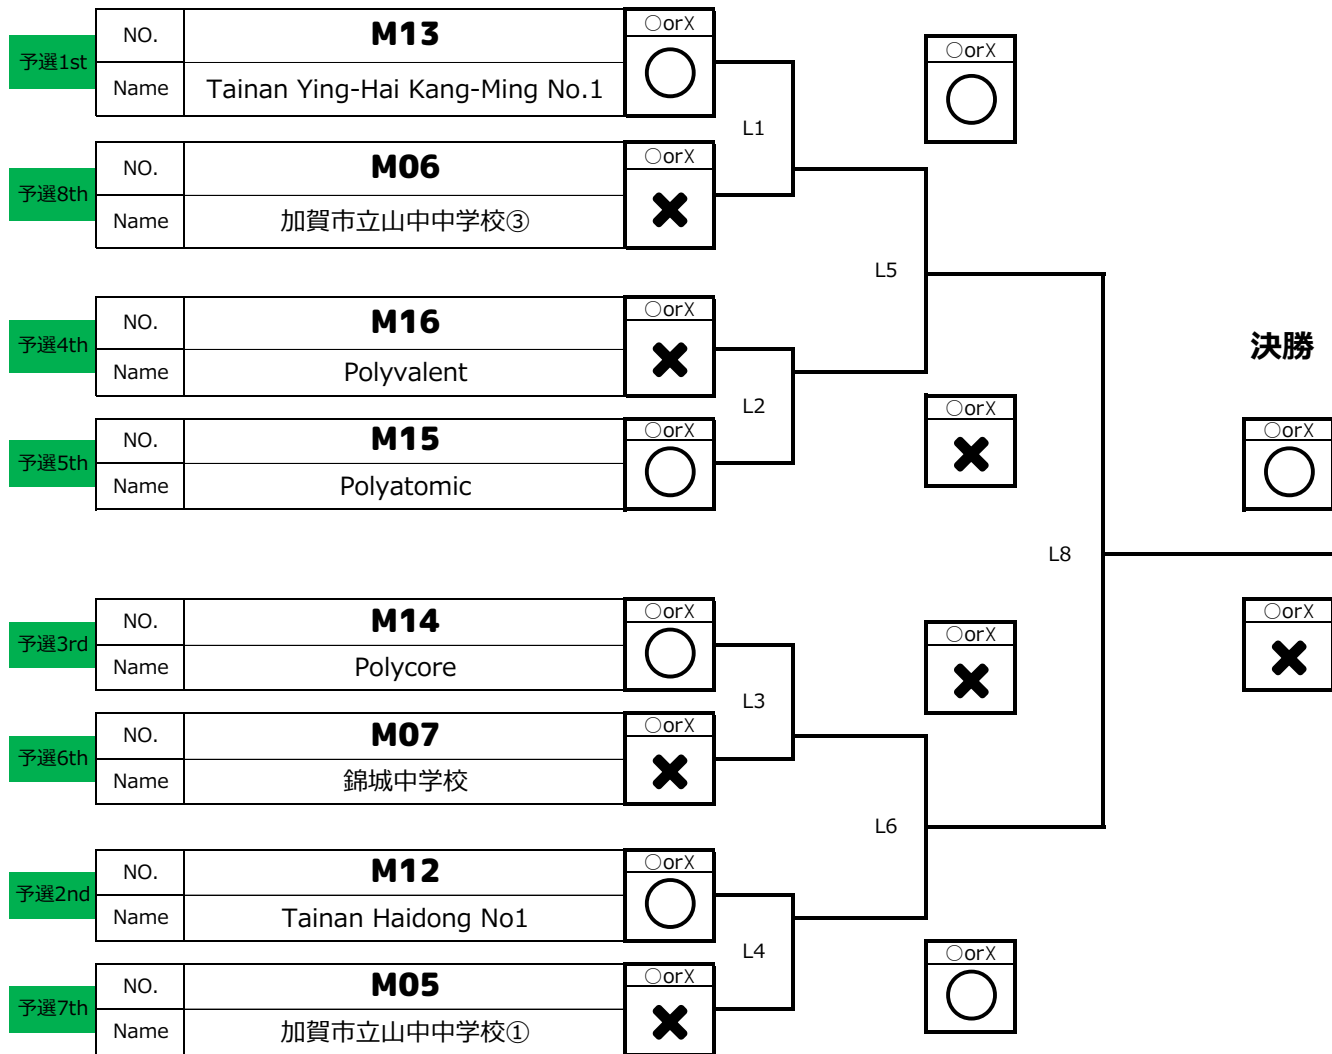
予選1st
| NO. | M13 |
|---|---|
| Name | Tainan Ying-Hai Kang-Ming No.1 |

〇orX
〇

予選8th
| NO. | M06 |
|---|---|
| Name | 加賀市立山中中学校③ |

〇orX
✖

L1

〇orX
〇

予選4th
| NO. | M16 |
|---|---|
| Name | Polyvalent |

〇orX
✖

予選5th
| NO. | M15 |
|---|---|
| Name | Polyatomic |

〇orX
〇

L2

〇orX
✖

L5

決勝

〇orX
〇

L8

〇orX
✖

予選3rd
| NO. | M14 |
|---|---|
| Name | Polycore |

〇orX
〇

予選6th
| NO. | M07 |
|---|---|
| Name | 錦城中学校 |

〇orX
✖

L3

〇orX
✖

L6

予選2nd
| NO. | M12 |
|---|---|
| Name | Tainan Haidong No1 |

〇orX
〇

予選7th
| NO. | M05 |
|---|---|
| Name | 加賀市立山中中学校① |

〇orX
✖

L4

〇orX
〇